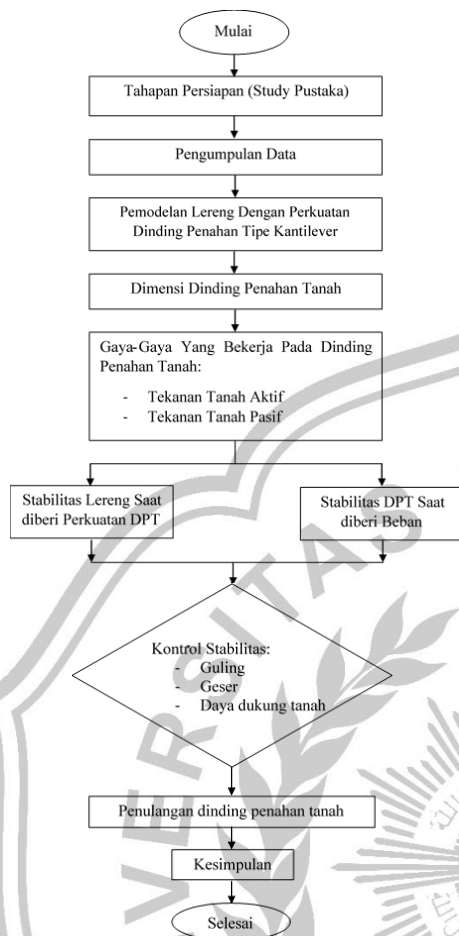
Mulai

Tahapan Persiapan (Study Pustaka)

Pengumpulan Data

Pemodelan Lereng Dengan Perkuatan Dinding Penahan Tipe Kantilever

Dimensi Dinding Penahan Tanah

Gaya-Gaya Yang Bekerja Pada Dinding Penahan Tanah:
- Tekanan Tanah Aktif
- Tekanan Tanah Pasif

Stabilitas Lereng Saat diberi Perkuatan DPT

Stabilitas DPT Saat diberi Beban

Kontrol Stabilitas:
- Guling
- Geser
- Daya dukung tanah

Penulangan dinding penahan tanah

Kesimpulan

Selesai